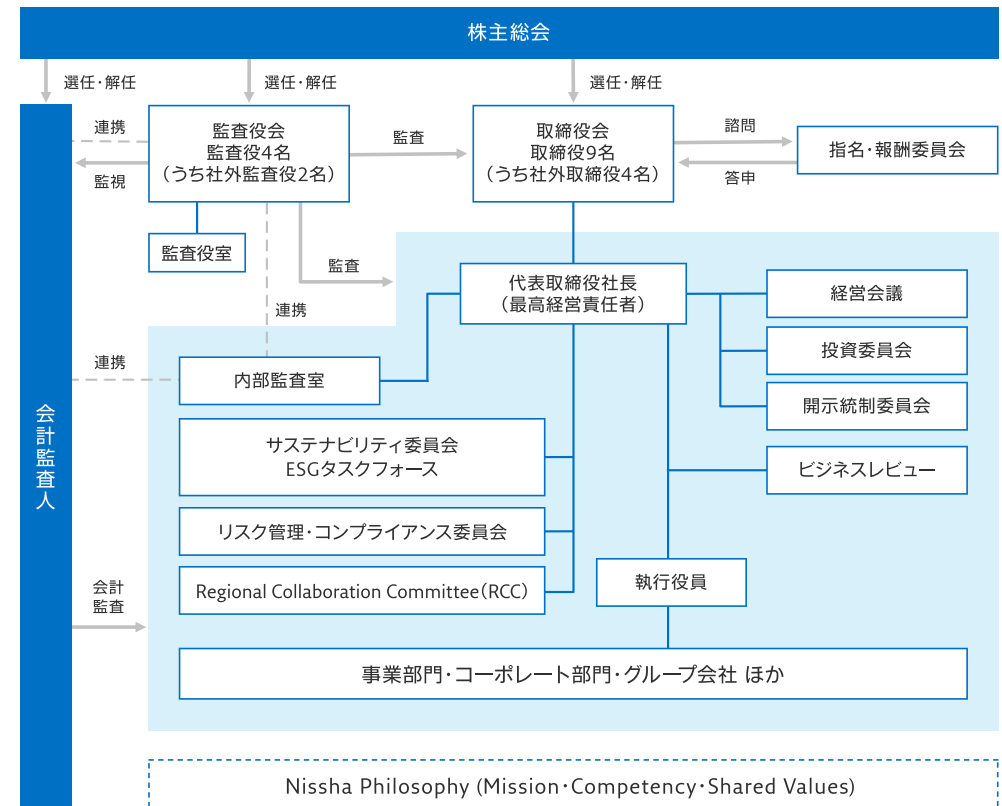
株主総会

選任・解任

選任・解任

選任・解任

会計監査人

連携

監視

監査役会
監査役4名
（うち社外監査役2名）

監査役室

監査

取締役会
取締役9名
（うち社外取締役4名）

諮問

答申

指名・報酬委員会

監査

連携

代表取締役社長
（最高経営責任者）

経営会議

投資委員会

開示統制委員会

ビジネスレビュー

連携

内部監査室

サステナビリティ委員会
ESGタスクフォース

リスク管理・コンプライアンス委員会

Regional Collaboration Committee（RCC）

執行役員

会計
監査

事業部門・コーポレート部門・グループ会社 ほか

Nissha Philosophy (Mission・Competency・Shared Values)